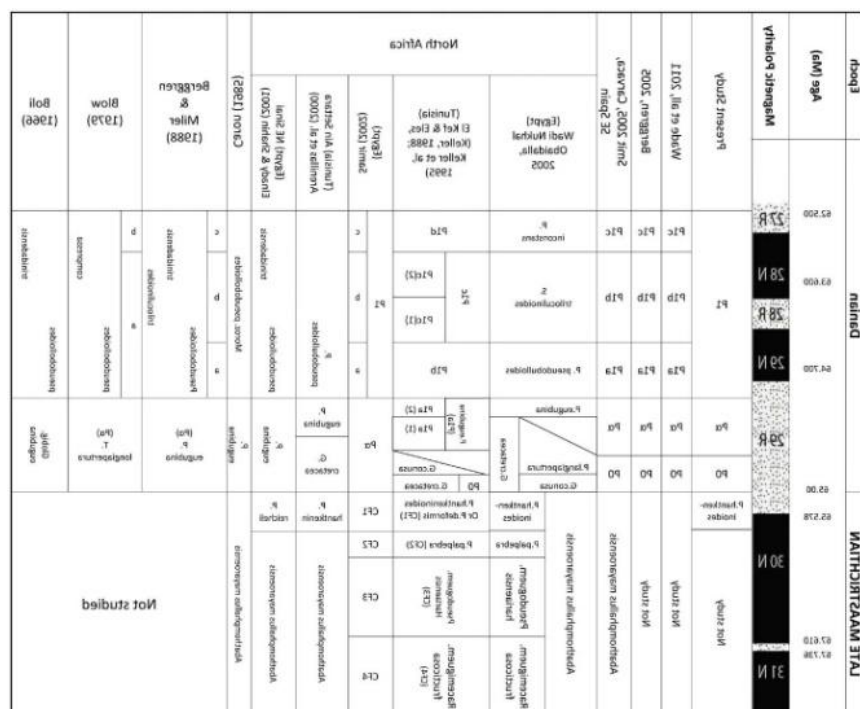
Epoch

Age (Ma)

Magnetic Polarity

Present Study

Wadi et al. 2011

Berggren et al. 2005

Smit (Caravaca), 2004 Spain

North Africa

(Egypt) Wadi Nukhul Obaidalla, 2005

(Tunisia) El Kef & Elles, (Keller, 1988; Keller et al, 1995)

Samir (Egypt) 2000

Arenillas et al. (2000) Ain Settara (Tunisia)

Ennaby & Jhar (Egypt) 2003

Caron (1985)

Berggren & Miller (1988)

Blow (1979)

Bolli (1966)

Danian

62.500
63.600
64.700
65.00

27 R
28 N
28 R
29 N
29 R

P1c | P1c | P1c | P1c | P. inconstans | P1d | c

P1 | P1b | P1b | P1b | S. trilocullinoides | P1c | P1c(2) | P1c(1) | b | P1

P1a | P1a | P1a | P. pseudobulloides | P1b | a

P. pseudobulloides | P. pseudobulloides | Morozovella pseudobulloides | Pseudobulloides | S. trilocullinoides | c | b | a | pseudobulloides | compressa | trinidadensis | trinidadensis

Pα | Pα | Pα | Pα | P.eugubina | P1a(2) | P1a(1) | P.eugubina (P1a) | Pα | P. eugubina | G. eugubina | P. eugubina | G. eugubina | (Pα) P. eugubina | (Pα) T. longiapertura | G. daubjergensis

P0 | P0 | P0 | P0 | P.longiapertura | G.conusa | G.cretacea | G.conusa | P0 | G. cretacea | G.cretacea

LATE MAASTRICHTIAN

65.578
67.610
67.736

30 N
31 N

P.hantkeninoides | P.hantkeninoides | P.hantkeninoides Or P.deformis (CF1) | CF1 | P. hantkenin | P. reichelli

P.palpebra | P.palpebra (CF2) | CF2

Not study | Not study | Not study | Abathomphalus mayaroensis | Pseudoguembelina hariaensis | Pseudoguembelina hariaensis (CF3) | CF3 | Abathomphalus mayaroensis | Abathomphalus mayaroensis | Abathomphalus mayaroensis

Racemiguembelina fructicosa | Racemiguembelina fructicosa (CF4) | CF4

Not studied